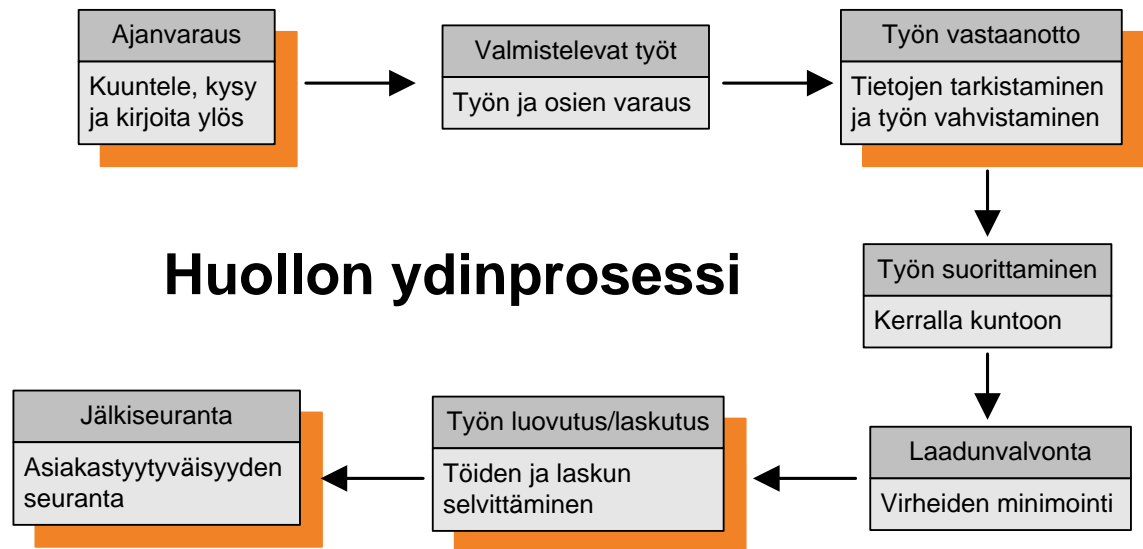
Ajanvaraus
Kuuntele, kysy ja kirjoita ylös

Valmistelevat työt
Työn ja osien varaus

Työn vastaanotto
Tietojen tarkistaminen ja työn vahvistaminen

Huollon ydinprosessi

Työn suorittaminen
Kerralla kuntoon

Laadunvalvonta
Virheiden minimointi

Työn luovutus/laskutus
Töiden ja laskun selvittäminen

Jälkiseuranta
Asiakastyytyväisyyden seuranta